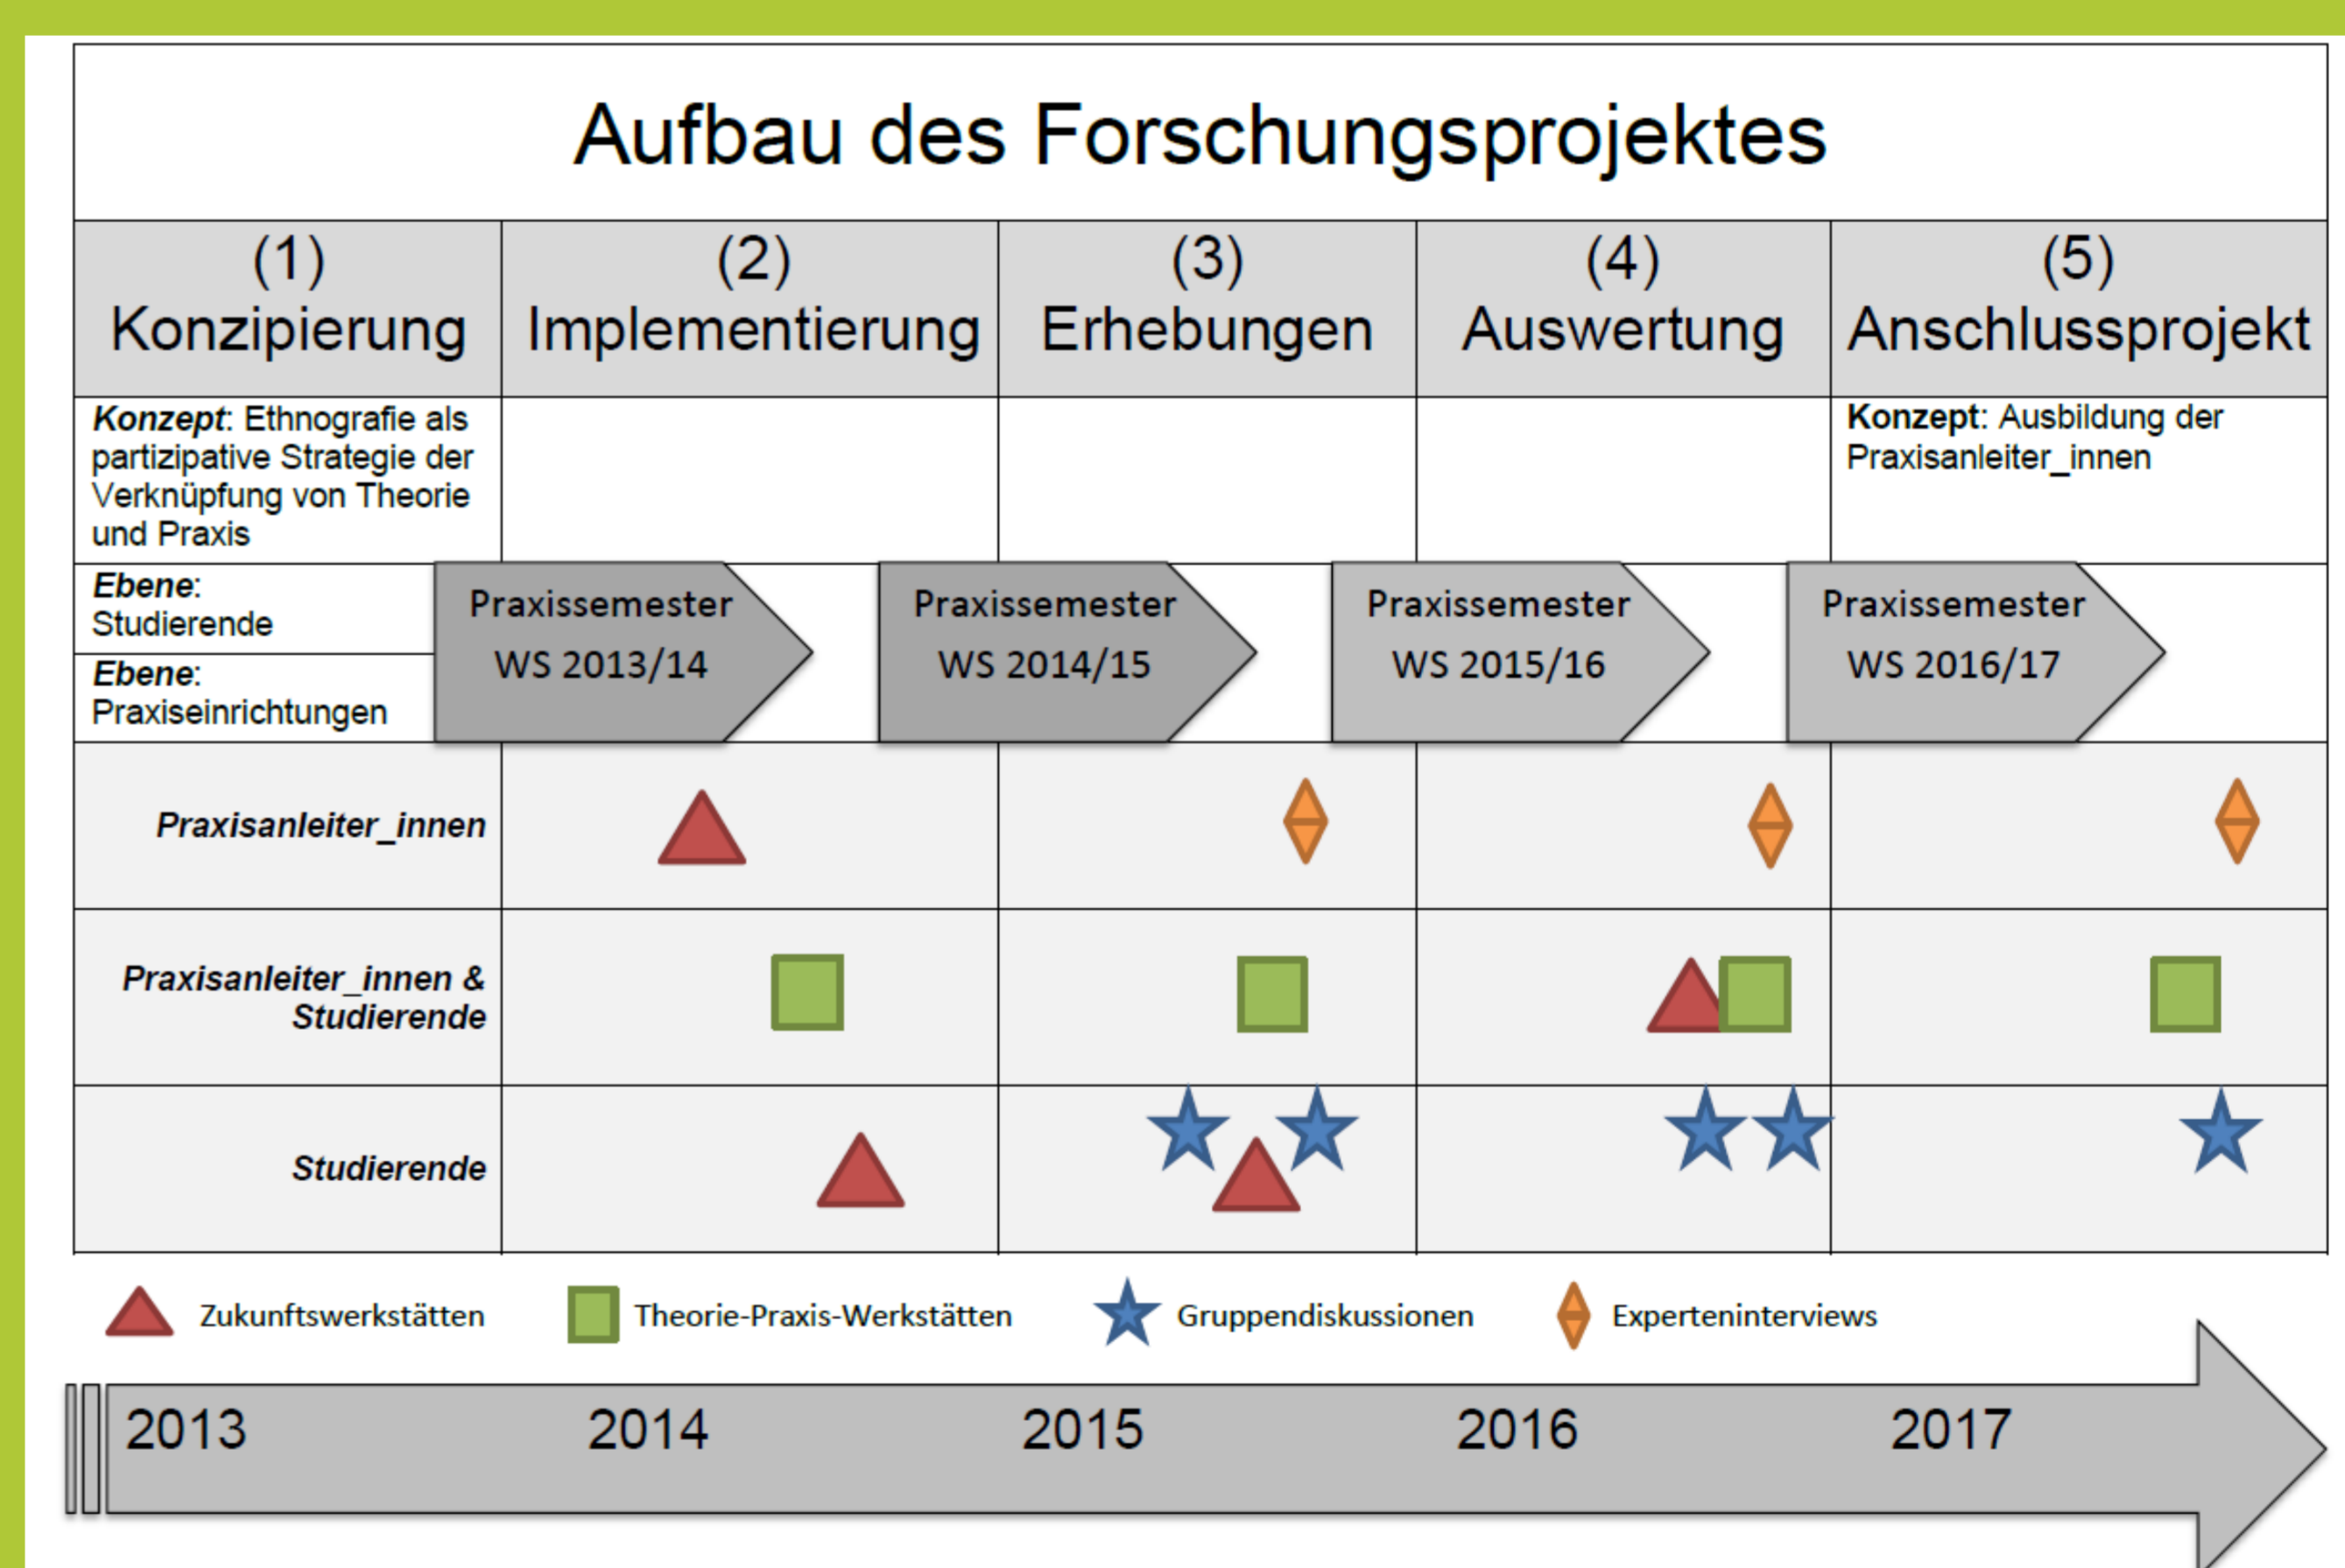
Aufbau des Forschungsprojektes

| (1) Konzipierung | (2) Implementierung | (3) Erhebungen | (4) Auswertung | (5) Anschlussprojekt |
|---|---|---|---|---|
| **Konzept**: Ethnografie als partizipative Strategie der Verknüpfung von Theorie und Praxis | | | | **Konzept**: Ausbildung der Praxisanleiter_innen |

**Ebene**: Studierende

**Ebene**: Praxiseinrichtungen

Praxissemester WS 2013/14

Praxissemester WS 2014/15

Praxissemester WS 2015/16

Praxissemester WS 2016/17

**Praxisanleiter_innen**

**Praxisanleiter_innen & Studierende**

**Studierende**

Zukunftswerkstätten

Theorie-Praxis-Werkstätten

Gruppendiskussionen

Experteninterviews

2013 2014 2015 2016 2017